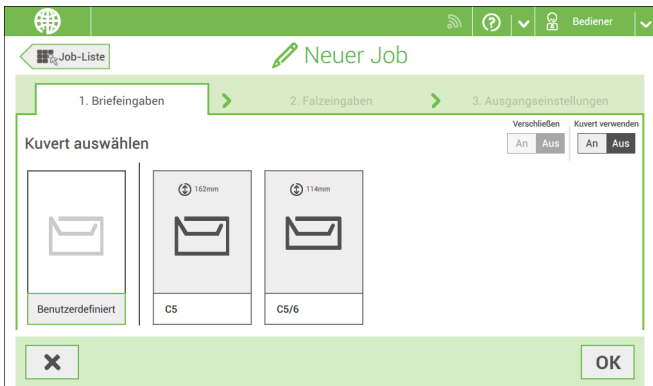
Bediener

Job-Liste

Neuer Job

1. Briefeingaben

2. Falzeingaben

3. Ausgangseinstellungen

Kuvert auswählen

Verschließen

An Aus

Kuvert verwenden

An Aus

162mm

114mm

Benutzerdefiniert

C5

C5/6

OK